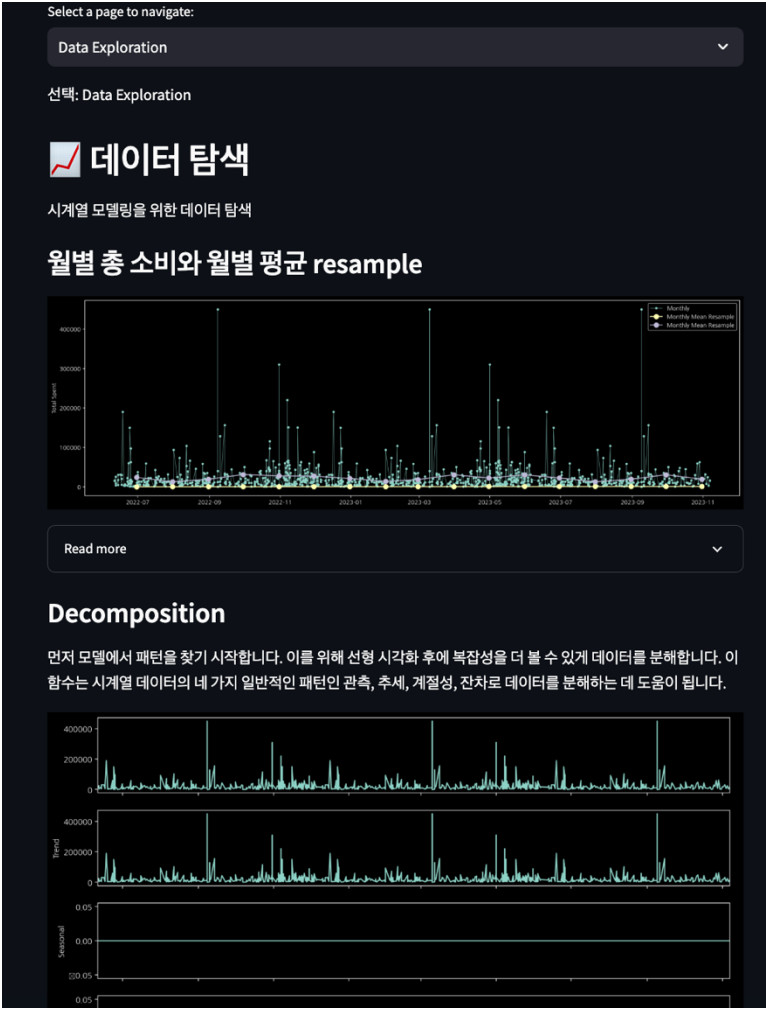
Select a page to navigate:

Data Exploration

선택: Data Exploration

📈 데이터 탐색

시계열 모델링을 위한 데이터 탐색

월별 총 소비와 월별 평균 resample

Monthly
Monthly Mean Resample
Monthly Mean Resample

Total Spent

400000
300000
200000
100000
0

2022-07 2022-09 2022-11 2023-01 2023-03 2023-05 2023-07 2023-09 2023-11

Read more

Decomposition

먼저 모델에서 패턴을 찾기 시작합니다. 이를 위해 선형 시각화 후에 복잡성을 더 볼 수 있게 데이터를 분해합니다. 이 함수는 시계열 데이터의 네 가지 일반적인 패턴인 관측, 추세, 계절성, 잔차로 데이터를 분해하는 데 도움이 됩니다.

400000
200000
0

Trend
400000
200000
0

Seasonal
0.05
0.00
-0.05

0.05